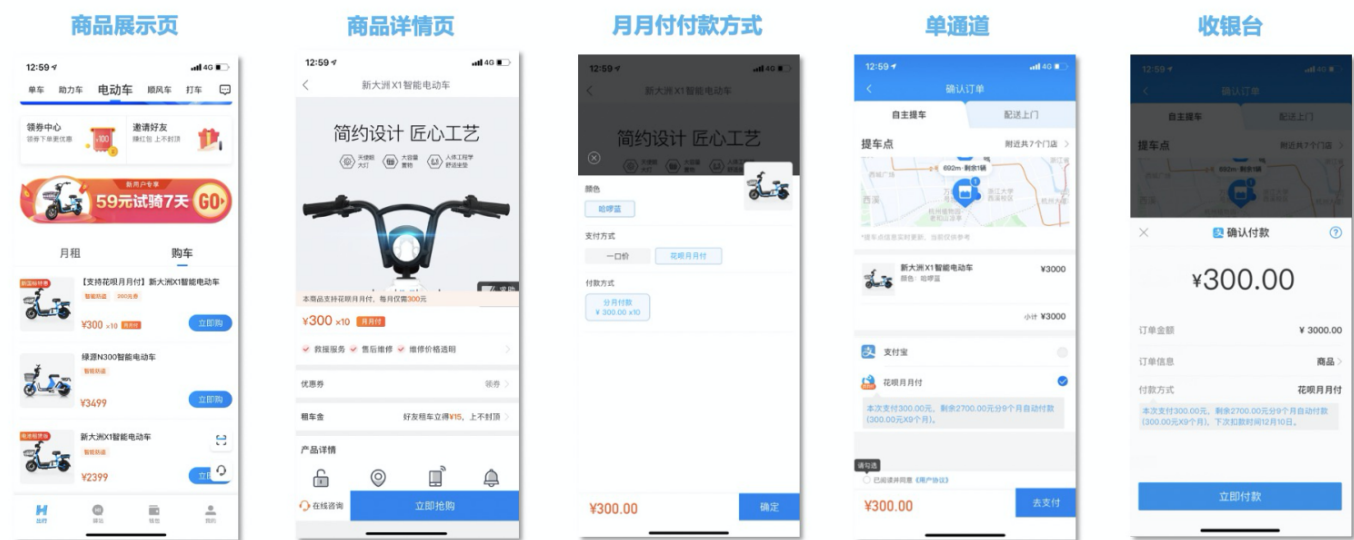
商品展示页

12:59 4G

单车 助力车 电动车 顺风车 打车

领券中心 领券下单更优惠

邀请好友 赚红包 上不封顶

新用户专享 59元试骑7天 GO

月租 购车

【支持花呗月月付】新大洲X1智能电动车
智能轻盈
¥300 x10
立即购

绿源N300智能电动车
智能轻盈
¥3499
立即购

新大洲X1智能电动车
智能轻盈
¥2399
立即购

出行 骑站 钱包 我的

商品详情页

12:59 4G

新大洲X1智能电动车

简约设计 匠心工艺

本商品支持花呗月月付，每月仅需300元

¥300 x10 月月付

救援服务 售后维修 维修价格透明

优惠券 领券

租车金 好友租车立得¥15，上不封顶

产品详情

在线咨询 立即抢购

月月付付款方式

12:59 4G

新大洲X1智能电动车

简约设计 匠心工艺

颜色
哈啰蓝

支付方式
一口价 花呗月月付

付款方式
分月付款 ¥300.00 x10

¥300.00 确定

单通道

12:59 4G

确认订单

自主提车 配送上门

提车点 附近共7个门店

692m 剩余1辆

新大洲X1智能电动车 ¥3000
颜色：哈啰蓝

小计 ¥3000

支付宝

花呗月月付

本次支付300.00元，剩余2700.00元分9个月自动付款(300.00元X9个月)。

请勾选
已阅读并同意《用户协议》

¥300.00 去支付

收银台

12:59 4G

确认订单

自主提车 配送上门

提车点 附近共7个门店

确认付款

¥300.00

订单金额 ¥ 3000.00

订单信息 商品

付款方式 花呗月月付

本次支付300.00元，剩余2700.00元分9个月自动付款(300.00元X9个月)，下次扣款时间12月10日。

立即付款